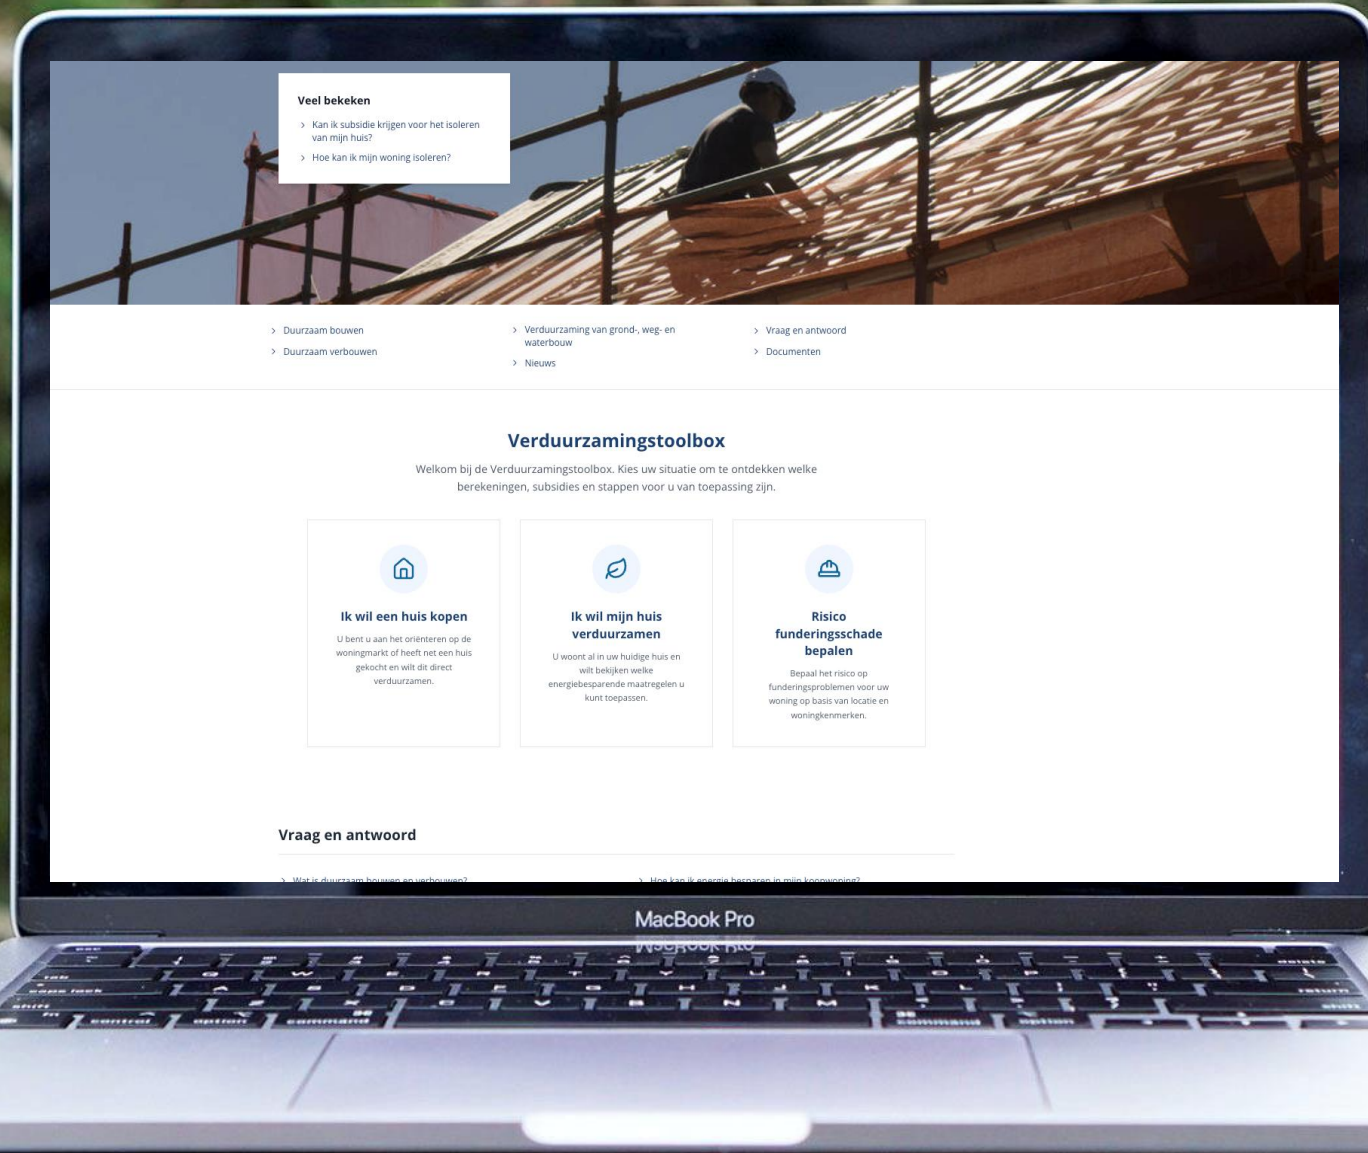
Veel bekeken

Kan ik subsidie krijgen voor het isoleren van mijn huis?

Hoe kan ik mijn woning isoleren?

Duurzaam bouwen

Duurzaam verbouwen

Verduurzaming van grond-, weg- en waterbouw

Nieuws

Vraag en antwoord

Documenten

Verduurzamingstoolbox

Welkom bij de Verduurzamingstoolbox. Kies uw situatie om te ontdekken welke berekeningen, subsidies en stappen voor u van toepassing zijn.

Ik wil een huis kopen

U bent u aan het oriënteren op de woningmarkt of heeft net een huis gekocht en wilt dit direct verduurzamen.

Ik wil mijn huis verduurzamen

U woont al in uw huidige huis en wilt bekijken welke energiebesparende maatregelen u kunt toepassen.

Risico funderingsschade bepalen

Bepaal het risico op funderingsproblemen voor uw woning op basis van locatie en woningkenmerken.

Vraag en antwoord

Wat is duurzaam bouwen en verbouwen?

Hoe kan ik energie besparen in mijn koopwoning?

MacBook Pro